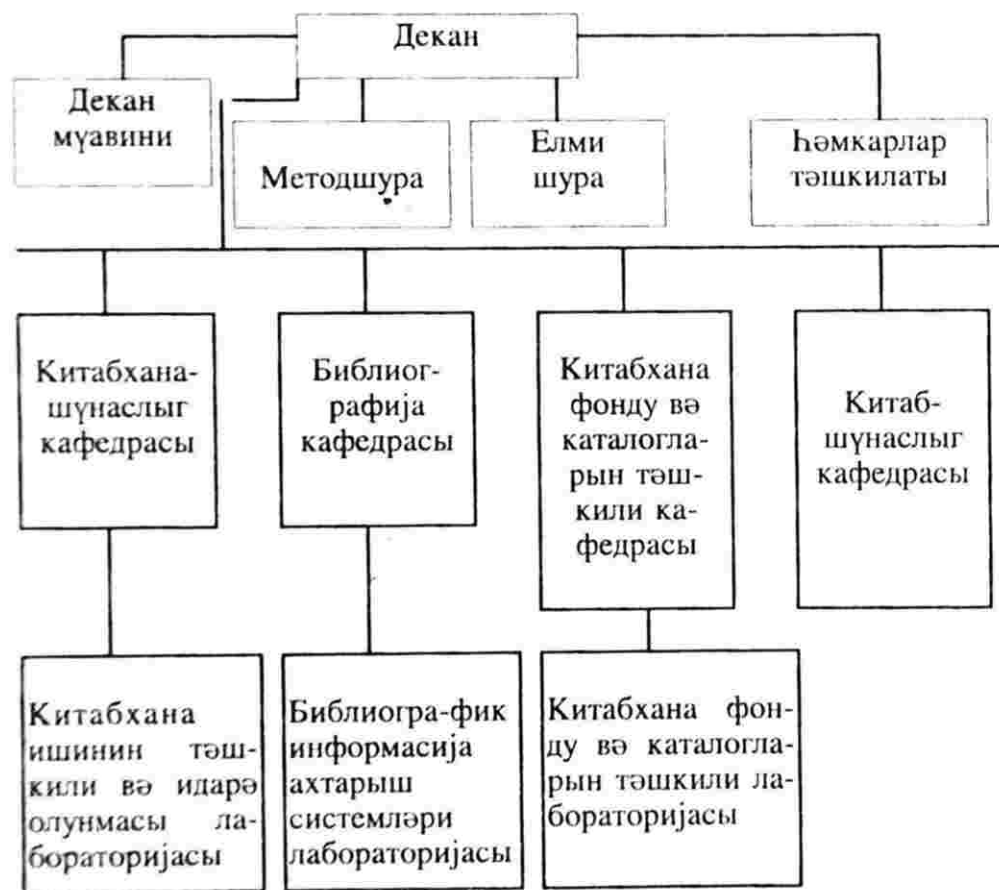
Декан

Декан мүавини

Методшура

Елми шура

Һәмкарлар тәшкилаты

Китабханашүнаслыг кафедрасы

Библиографија кафедрасы

Китабхана фонду вә каталогларын тәшкили кафедрасы

Китабшүнаслыг кафедрасы

Китабхана ишинин тәшкили вә идарә олунмасы лабораторијасы

Библиогра-фик информасија ахтарыш системләри лабораторијасы

Китабхана фонду вә каталогларын тәшкили лабораторијасы